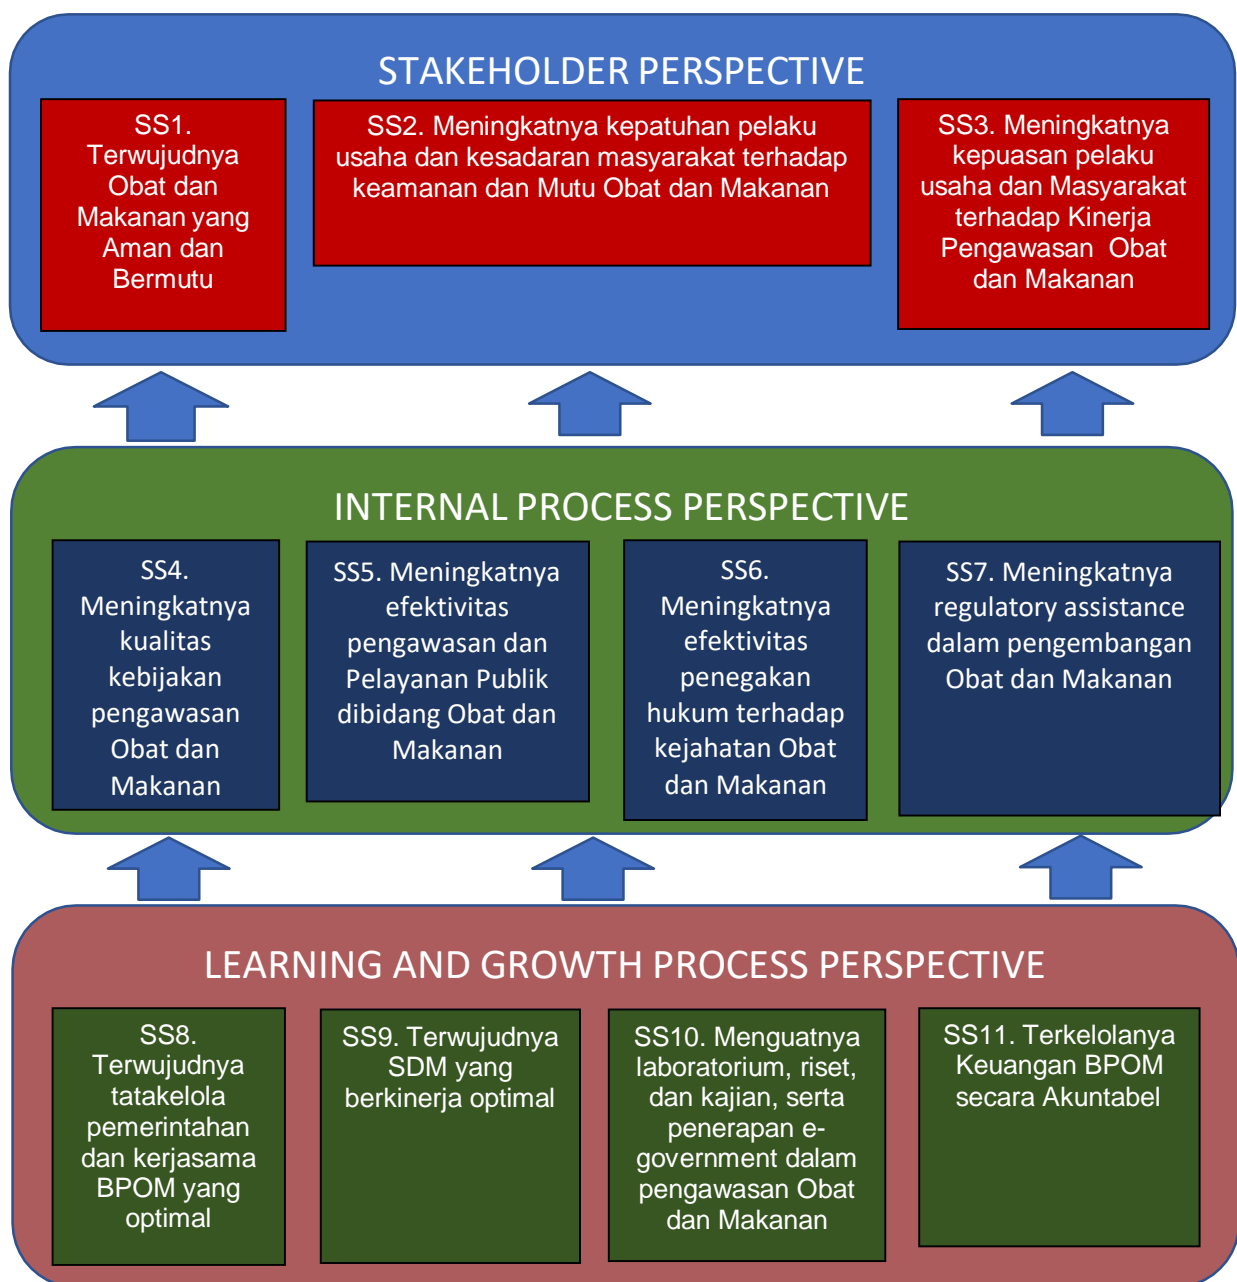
STAKEHOLDER PERSPECTIVE

SS1. Terwujudnya Obat dan Makanan yang Aman dan Bermutu

SS2. Meningkatnya kepatuhan pelaku usaha dan kesadaran masyarakat terhadap keamanan dan Mutu Obat dan Makanan

SS3. Meningkatnya kepuasan pelaku usaha dan Masyarakat terhadap Kinerja Pengawasan Obat dan Makanan

INTERNAL PROCESS PERSPECTIVE

SS4. Meningkatnya kualitas kebijakan pengawasan Obat dan Makanan

SS5. Meningkatnya efektivitas pengawasan dan Pelayanan Publik dibidang Obat dan Makanan

SS6. Meningkatnya efektivitas penegakan hukum terhadap kejahatan Obat dan Makanan

SS7. Meningkatnya regulatory assistance dalam pengembangan Obat dan Makanan

LEARNING AND GROWTH PROCESS PERSPECTIVE

SS8. Terwujudnya tatakelola pemerintahan dan kerjasama BPOM yang optimal

SS9. Terwujudnya SDM yang berkinerja optimal

SS10. Menguatnya laboratorium, riset, dan kajian, serta penerapan egovernment dalam pengawasan Obat dan Makanan

SS11. Terkelolanya Keuangan BPOM secara Akuntabel